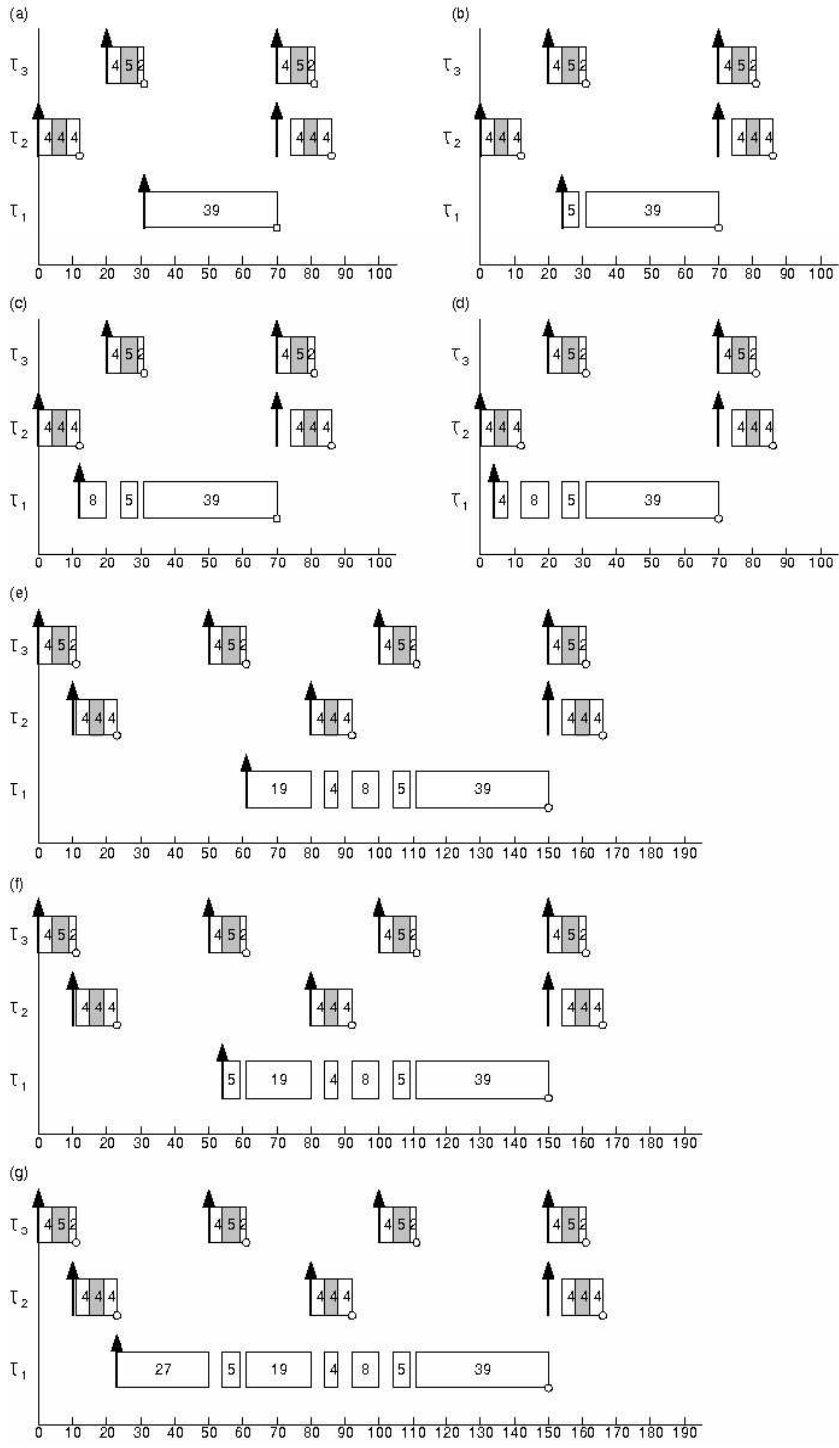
(a)

$\tau_3$ 4 5 2 4 5 2

$\tau_2$ 4 4 4 4 4 4

$\tau_1$ 39

0 10 20 30 40 50 60 70 80 90 100

(b)

$\tau_3$ 4 5 2 4 5 2

$\tau_2$ 4 4 4 4 4 4

$\tau_1$ 5 39

0 10 20 30 40 50 60 70 80 90 100

(c)

$\tau_3$ 4 5 2 4 5 2

$\tau_2$ 4 4 4 4 4 4

$\tau_1$ 8 5 39

0 10 20 30 40 50 60 70 80 90 100

(d)

$\tau_3$ 4 5 2 4 5 2

$\tau_2$ 4 4 4 4 4 4

$\tau_1$ 4 8 5 39

0 10 20 30 40 50 60 70 80 90 100

(e)

$\tau_3$ 4 5 2 4 5 2 4 5 2 4 5 2

$\tau_2$ 4 4 4 4 4 4 4 4 4

$\tau_1$ 19 4 8 5 39

0 10 20 30 40 50 60 70 80 90 100 110 120 130 140 150 160 170 180 190

(f)

$\tau_3$ 4 5 2 4 5 2 4 5 2 4 5 2

$\tau_2$ 4 4 4 4 4 4 4 4 4

$\tau_1$ 5 19 4 8 5 39

0 10 20 30 40 50 60 70 80 90 100 110 120 130 140 150 160 170 180 190

(g)

$\tau_3$ 4 5 2 4 5 2 4 5 2 4 5 2

$\tau_2$ 4 4 4 4 4 4 4 4 4

$\tau_1$ 27 5 19 4 8 5 39

0 10 20 30 40 50 60 70 80 90 100 110 120 130 140 150 160 170 180 190